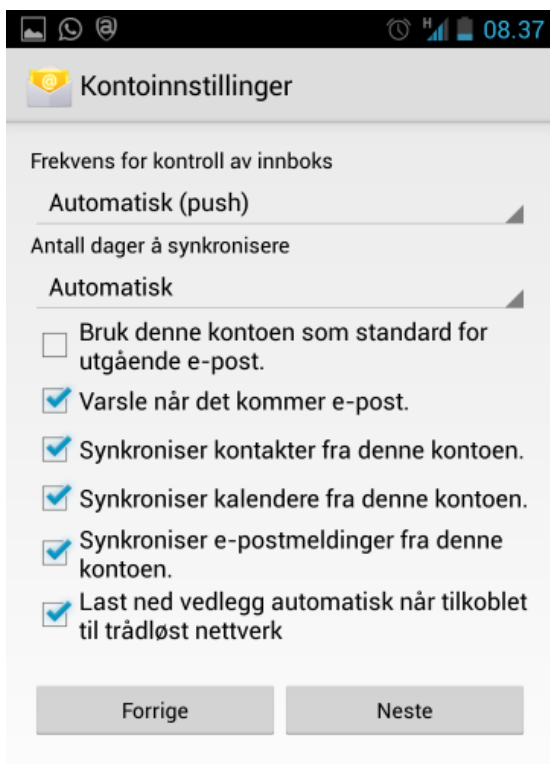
H 08.37

Kontoinnstillinger

Frekvens for kontroll av innboks

Automatisk (push)

Antall dager å synkronisere

Automatisk

Bruk denne kontoen som standard for utgående e-post.

Varsle når det kommer e-post.

Synkroniser kontakter fra denne kontoen.

Synkroniser kalendere fra denne kontoen.

Synkroniser e-postmeldinger fra denne kontoen.

Last ned vedlegg automatisk når tilkoblet til trådløst nettverk

Forrige

Neste